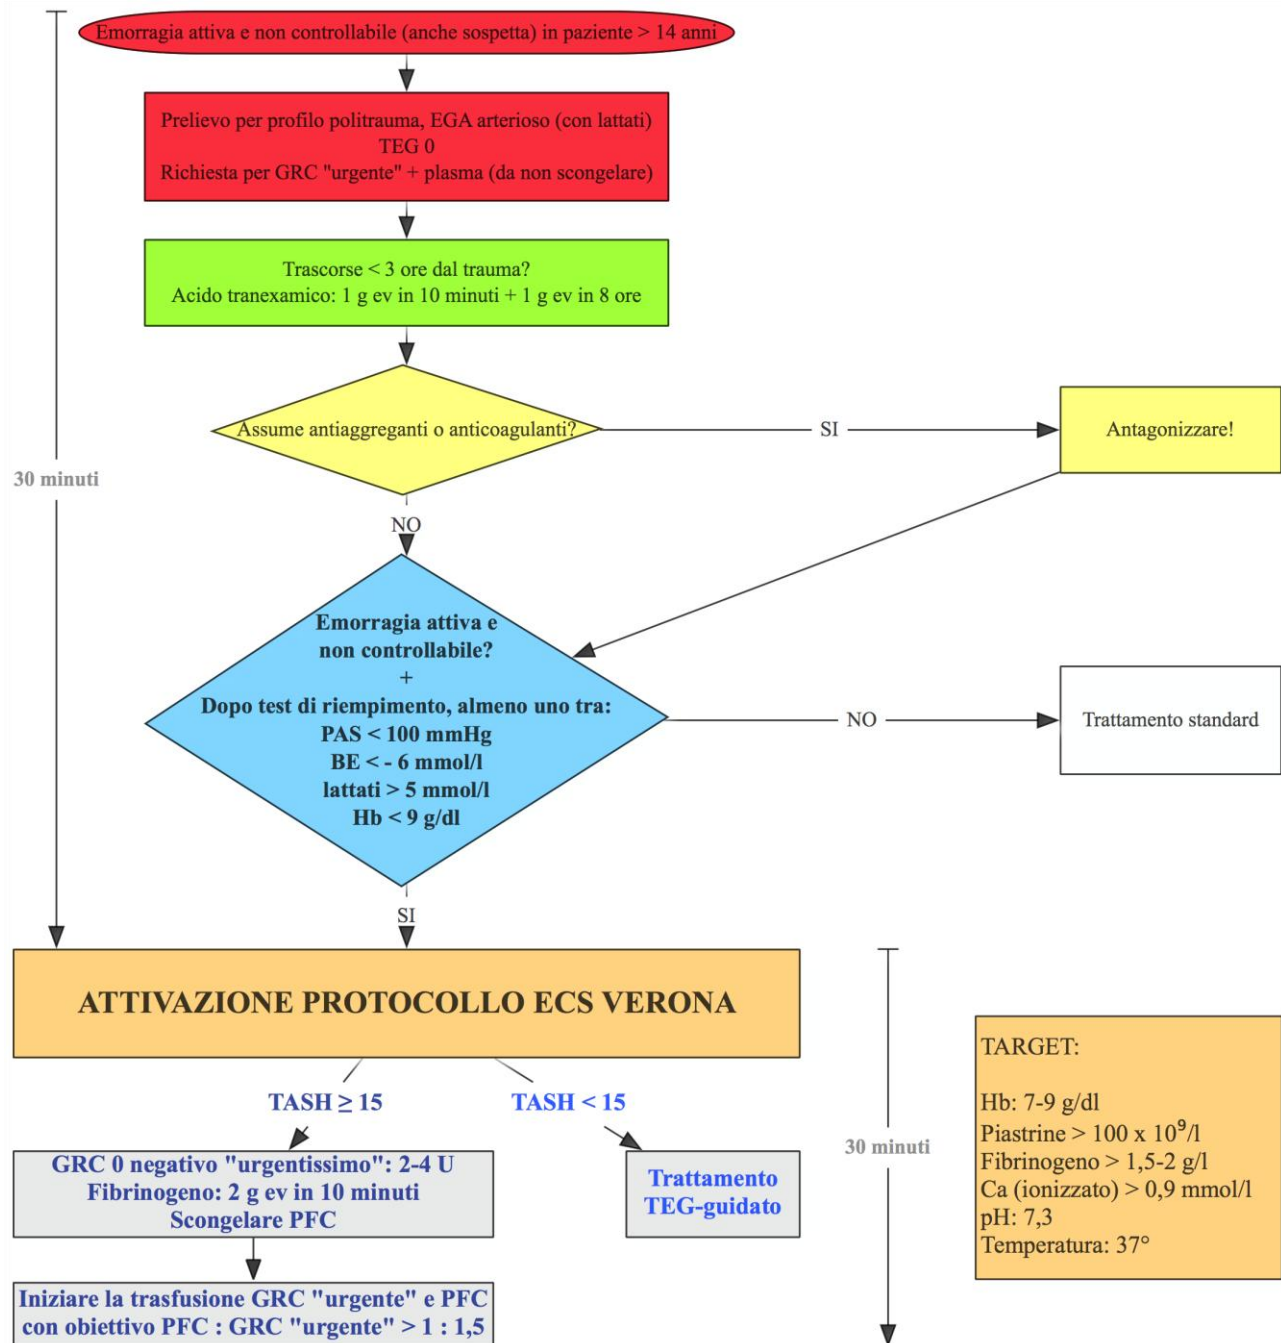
Emorragia attiva e non controllabile (anche sospetta) in paziente > 14 anni

Prelievo per profilo politrauma, EGA arterioso (con lattati)
TEG 0
Richiesta per GRC "urgente" + plasma (da non scongelare)

Trascorse < 3 ore dal trauma?
Acido tranexamico: 1 g ev in 10 minuti + 1 g ev in 8 ore

30 minuti

Assume antiaggreganti o anticoagulanti?

SI

Antagonizzare!

NO

Emorragia attiva e non controllabile?
+
Dopo test di riempimento, almeno uno tra:
PAS < 100 mmHg
BE < - 6 mmol/l
lattati > 5 mmol/l
Hb < 9 g/dl

NO

Trattamento standard

SI

ATTIVAZIONE PROTOCOLLO ECS VERONA

TASH ≥ 15

TASH < 15

GRC 0 negativo "urgentissimo": 2-4 U
Fibrinogeno: 2 g ev in 10 minuti
Scongelare PFC

Trattamento TEG-guidato

30 minuti

TARGET:

Hb: 7-9 g/dl
Piastrine > 100 x $10^9$/l
Fibrinogeno > 1,5-2 g/l
Ca (ionizzato) > 0,9 mmol/l
pH: 7,3
Temperatura: 37°

Iniziare la trasfusione GRC "urgente" e PFC con obiettivo PFC : GRC "urgente" > 1 : 1,5